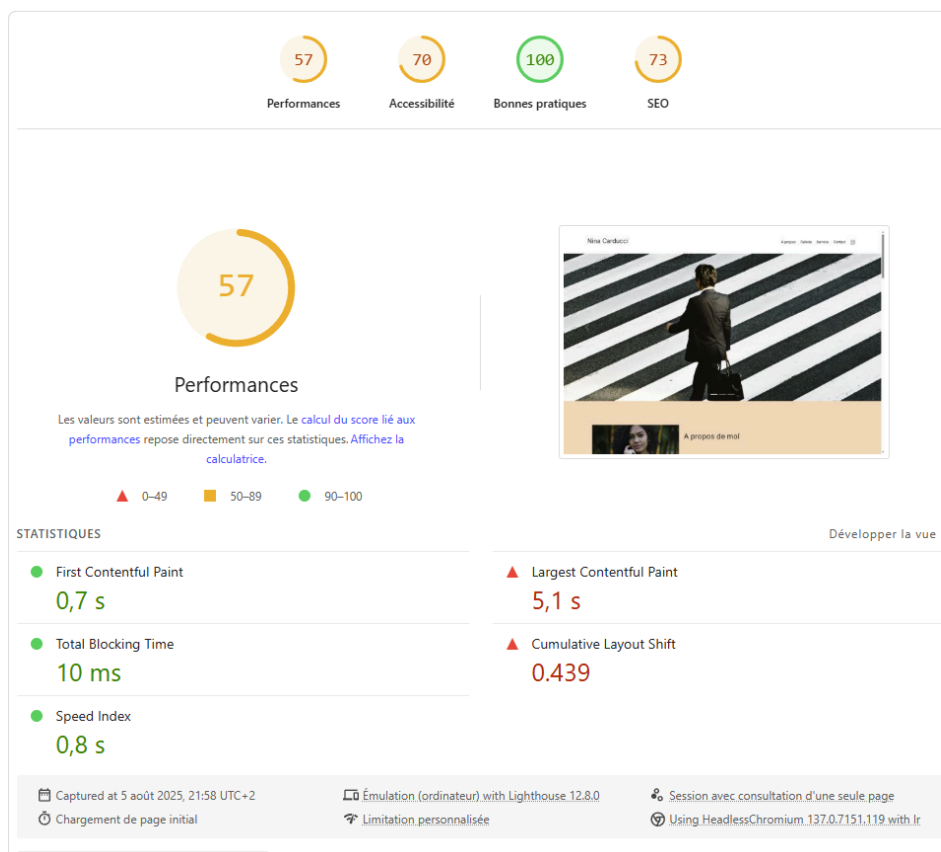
57
Performances

70
Accessibilité

100
Bonnes pratiques

73
SEO

57

Performances

Les valeurs sont estimées et peuvent varier. Le calcul du score lié aux performances repose directement sur ces statistiques. Affichez la calculatrice.

0–49 50–89 90–100

Nina Carducci
A propos Galerie Service Contact

A propos de moi

STATISTIQUES

Développer la vue

First Contentful Paint
0,7 s

Largest Contentful Paint
5,1 s

Total Blocking Time
10 ms

Cumulative Layout Shift
0.439

Speed Index
0,8 s

Captured at 5 août 2025, 21:58 UTC+2
Chargement de page initial
Émulation (ordinateur) with Lighthouse 12.8.0
Limitation personnalisée
Session avec consultation d'une seule page
Using HeadlessChromium 137.0.7151.119 with lr